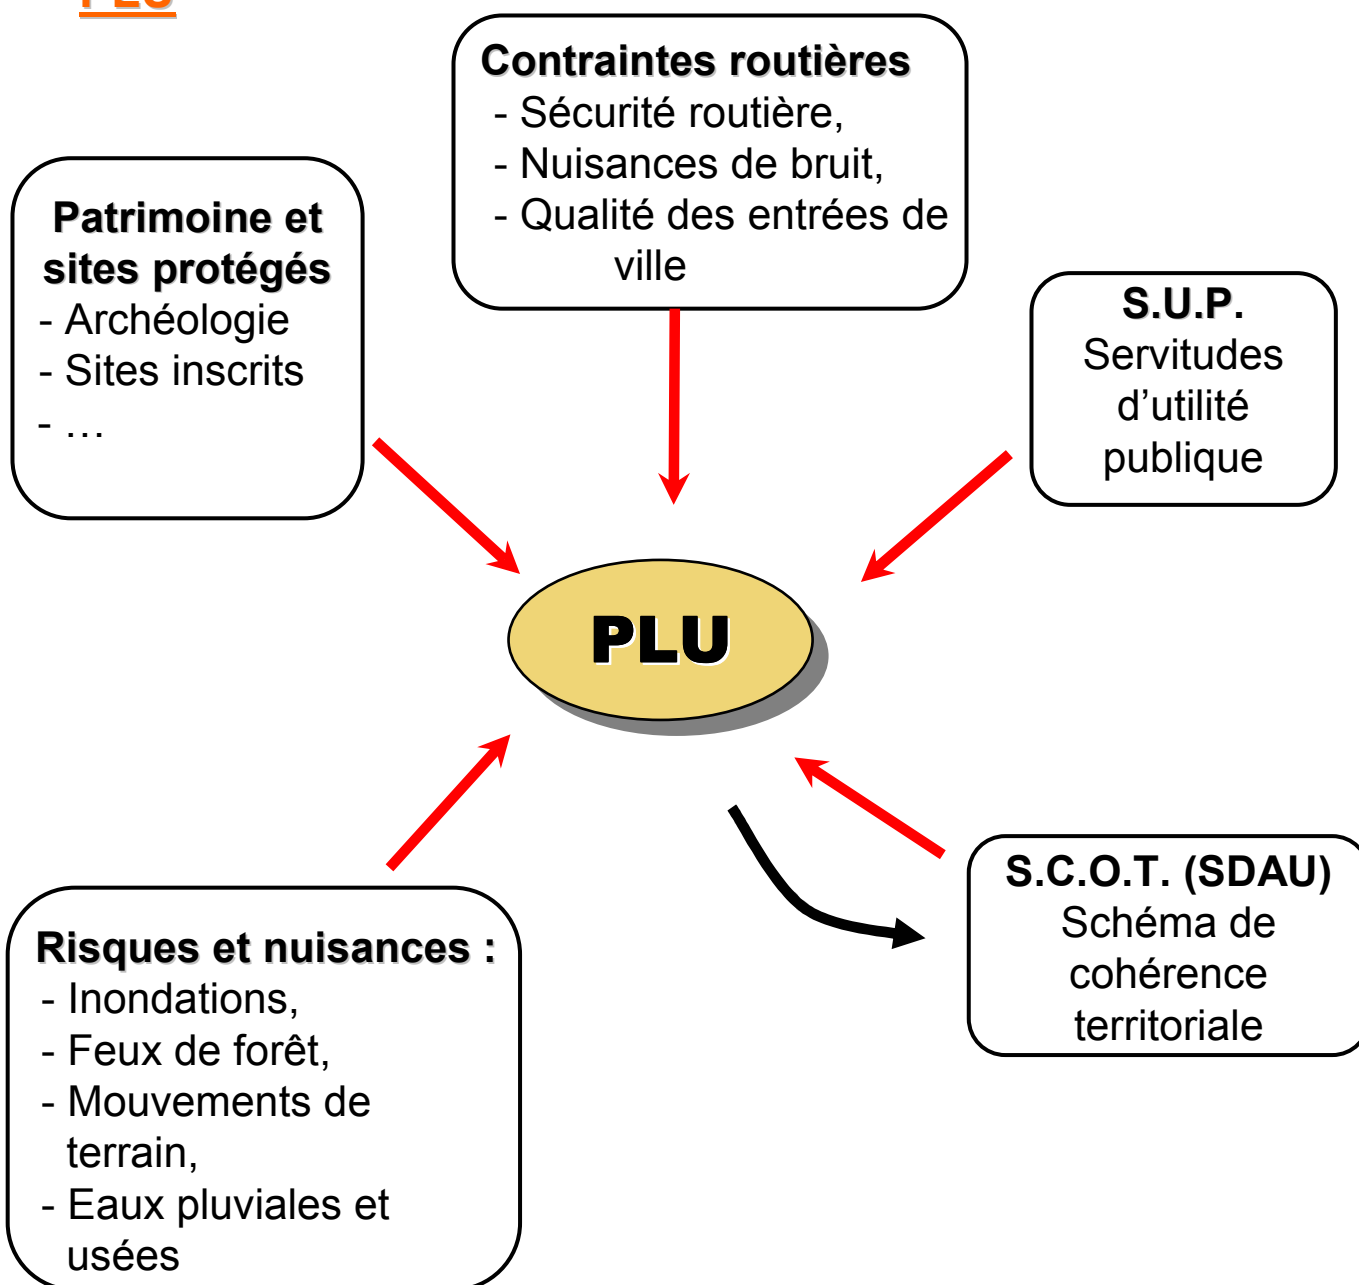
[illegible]

Contraintes routières
- Sécurité routière,
- Nuisances de bruit,
- Qualité des entrées de ville

Patrimoine et sites protégés
- Archéologie
- Sites inscrits
- …

S.U.P.
Servitudes d'utilité publique

PLU

Risques et nuisances :
- Inondations,
- Feux de forêt,
- Mouvements de terrain,
- Eaux pluviales et usées

S.C.O.T. (SDAU)
Schéma de cohérence territoriale